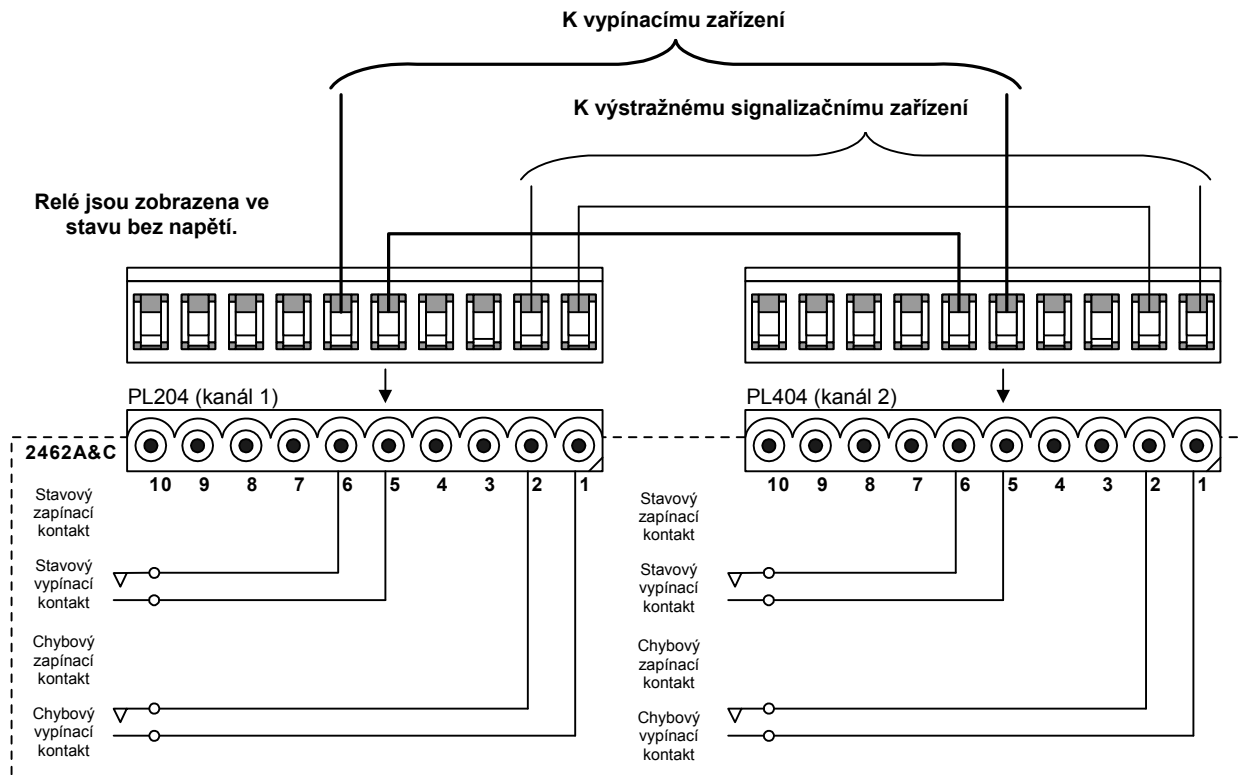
K vypínacímu zařízení

K výstražnému signalizačnímu zařízení

Relé jsou zobrazena ve stavu bez napětí.

PL204 (kanál 1)

PL404 (kanál 2)

2462A&C

10 9 8 7 6 5 4 3 2 1

10 9 8 7 6 5 4 3 2 1

Stavový zapínací kontakt

Stavový vypínací kontakt

Chybový zapínací kontakt

Chybový vypínací kontakt

Stavový zapínací kontakt

Stavový vypínací kontakt

Chybový zapínací kontakt

Chybový vypínací kontakt